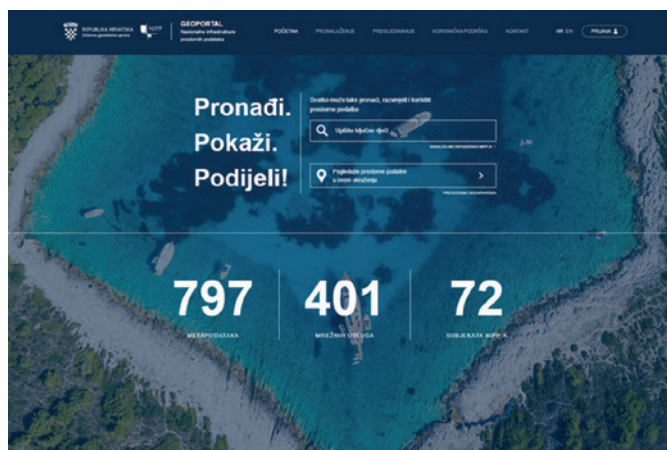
REPUBLIKA HRVATSKA Državna geodetska uprava NIPP GEOPORTAL Nacionalna infrastruktura prostornih podataka

POČETNA PRONALAŽENJE PREGLEDAVANJE KORISNIČKA PODRŠKA KONTAKT HR EN PRIJAVA

Pronađi. Pokaži. Podijeli!

Svatko može lako pronaći, razumjeti i koristiti prostorne podatke

Upišite ključnu riječ

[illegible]

Pogledajte prostorne podatke u Vašem okruženju

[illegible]

797 METAPODATAKA

401 MREŽNIH USLUGA

72 SUBJEKATA NIPP-a